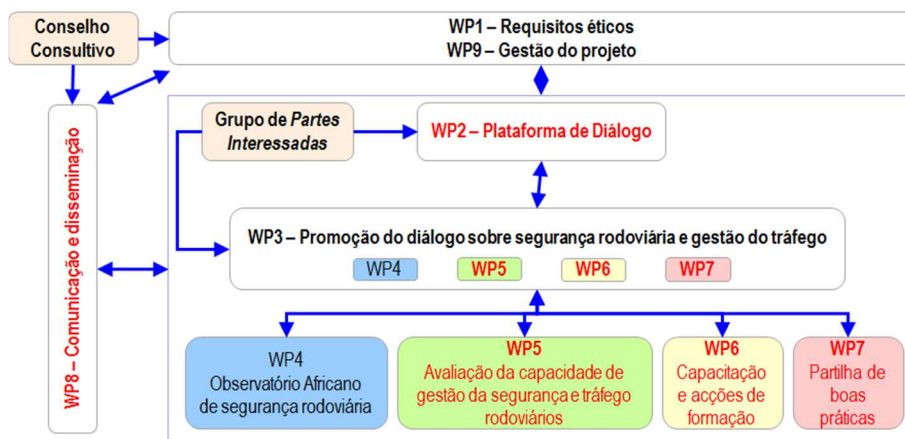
Conselho Consultivo

WP1 – Requisitos éticos
WP9 – Gestão do projeto

WP8 – Comunicação e disseminação

Grupo de Partes Interessadas

WP2 – Plataforma de Diálogo

WP3 – Promoção do diálogo sobre segurança rodoviária e gestão do tráfego

WP4 WP5 WP6 WP7

WP4
Observatório Africano de segurança rodoviária

WP5
Avaliação da capacidade de gestão da segurança e tráfego rodoviários

WP6
Capacitação e acções de formação

WP7
Partilha de boas práticas